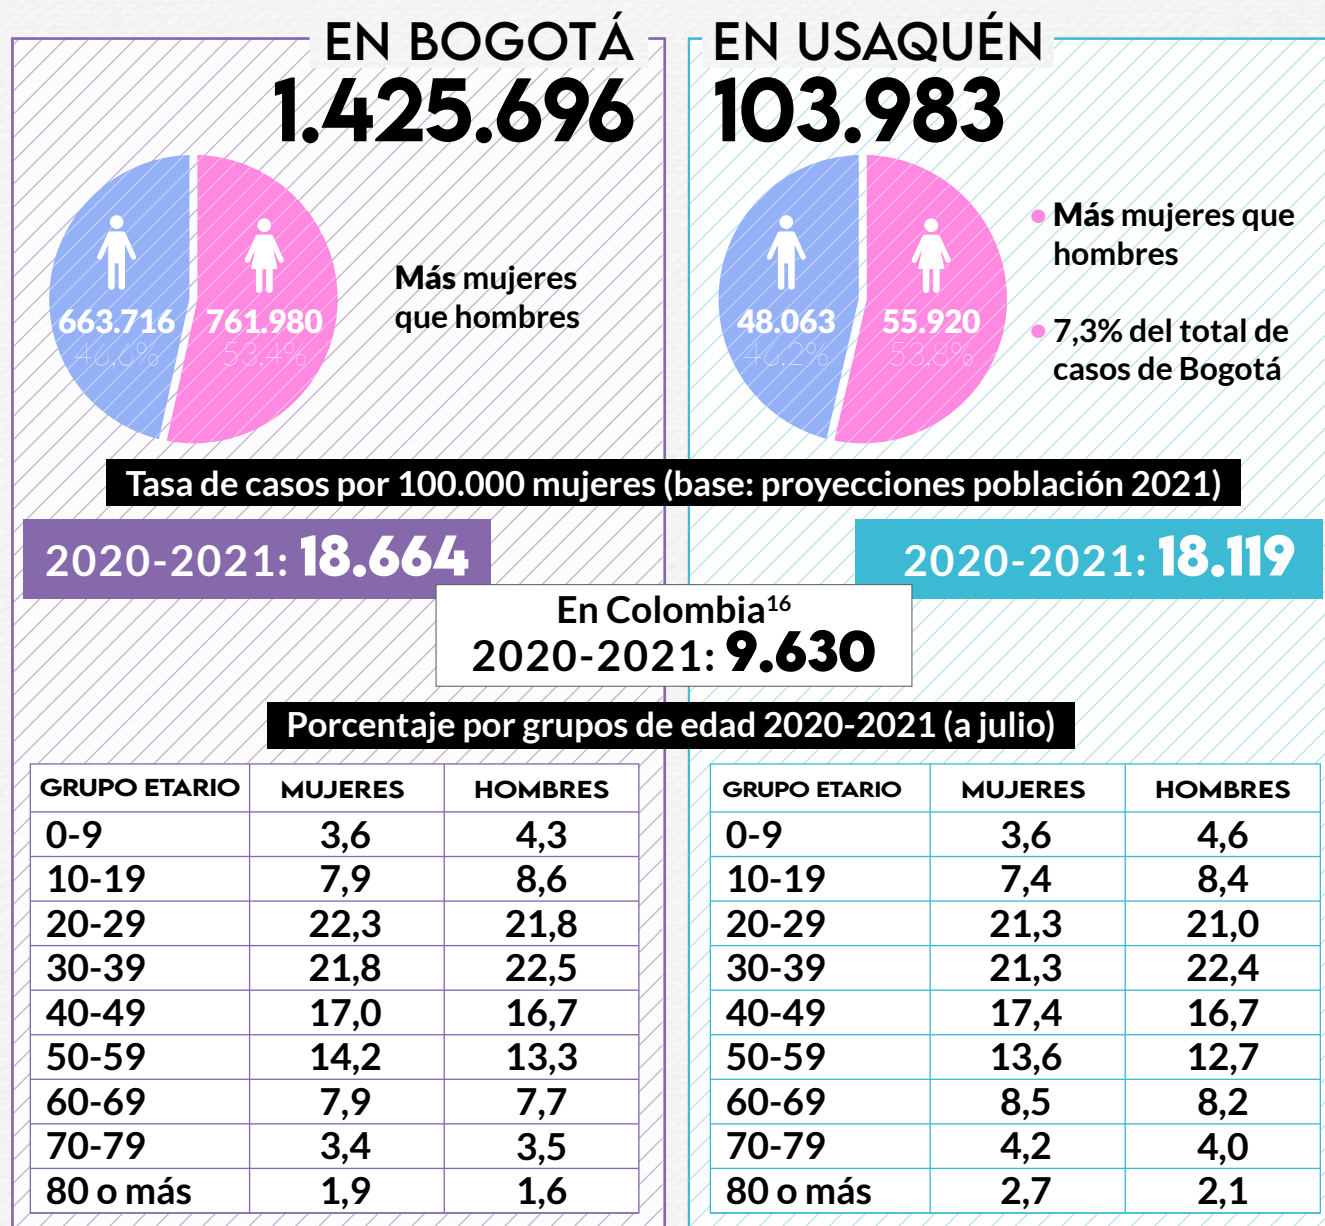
EN BOGOTÁ
1.425.696

663.716
46,6%

761.980
53,4%

Más mujeres que hombres

EN USAQUÉN
103.983

48.063
46,2%

55.920
53,8%

Más mujeres que hombres

7,3% del total de casos de Bogotá

Tasa de casos por 100.000 mujeres (base: proyecciones población 2021)

2020-2021: 18.664

2020-2021: 18.119

En Colombia$^{16}$
2020-2021: 9.630

Porcentaje por grupos de edad 2020-2021 (a julio)

| GRUPO ETARIO | MUJERES | HOMBRES |
|---|---|---|
| 0-9 | 3,6 | 4,3 |
| 10-19 | 7,9 | 8,6 |
| 20-29 | 22,3 | 21,8 |
| 30-39 | 21,8 | 22,5 |
| 40-49 | 17,0 | 16,7 |
| 50-59 | 14,2 | 13,3 |
| 60-69 | 7,9 | 7,7 |
| 70-79 | 3,4 | 3,5 |
| 80 o más | 1,9 | 1,6 |

| GRUPO ETARIO | MUJERES | HOMBRES |
|---|---|---|
| 0-9 | 3,6 | 4,6 |
| 10-19 | 7,4 | 8,4 |
| 20-29 | 21,3 | 21,0 |
| 30-39 | 21,3 | 22,4 |
| 40-49 | 17,4 | 16,7 |
| 50-59 | 13,6 | 12,7 |
| 60-69 | 8,5 | 8,2 |
| 70-79 | 4,2 | 4,0 |
| 80 o más | 2,7 | 2,1 |